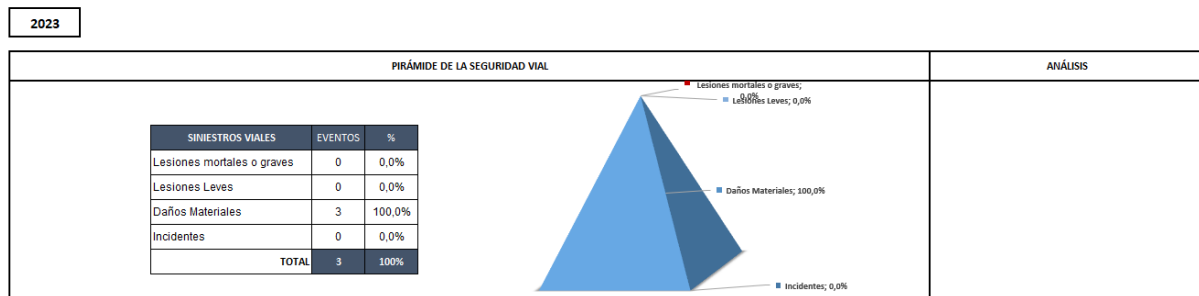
2023

PIRÁMIDE DE LA SEGURIDAD VIAL

ANÁLISIS

| SINIESTROS VIALES | EVENTOS | % |
|---|---|---|
| Lesiones mortales o graves | 0 | 0,0% |
| Lesiones Leves | 0 | 0,0% |
| Daños Materiales | 3 | 100,0% |
| Incidentes | 0 | 0,0% |
| TOTAL | 3 | 100% |

Lesiones mortales o graves; 0,0%
Lesiones Leves; 0,0%
Daños Materiales; 100,0%
Incidentes; 0,0%